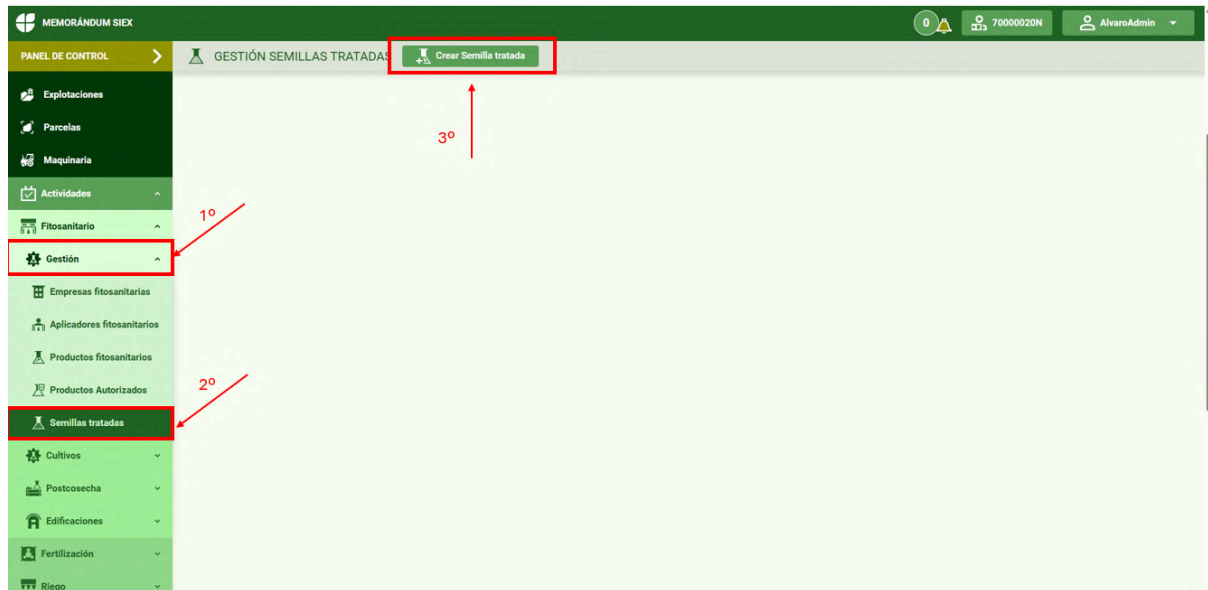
MEMORÁNDUM SIEX

0

70000020N

AlvaroAdmin

PANEL DE CONTROL

GESTIÓN SEMILLAS TRATADAS

Crear Semilla tratada

3º

Explotaciones

Parcelas

Maquinaria

Actividades

Fitosanitario

1º

Gestión

Empresas fitosanitarias

Aplicadores fitosanitarios

Productos fitosanitarios

Productos Autorizados

2º

Semillas tratadas

Cultivos

Postcosecha

Edificaciones

Fertilización

Riego